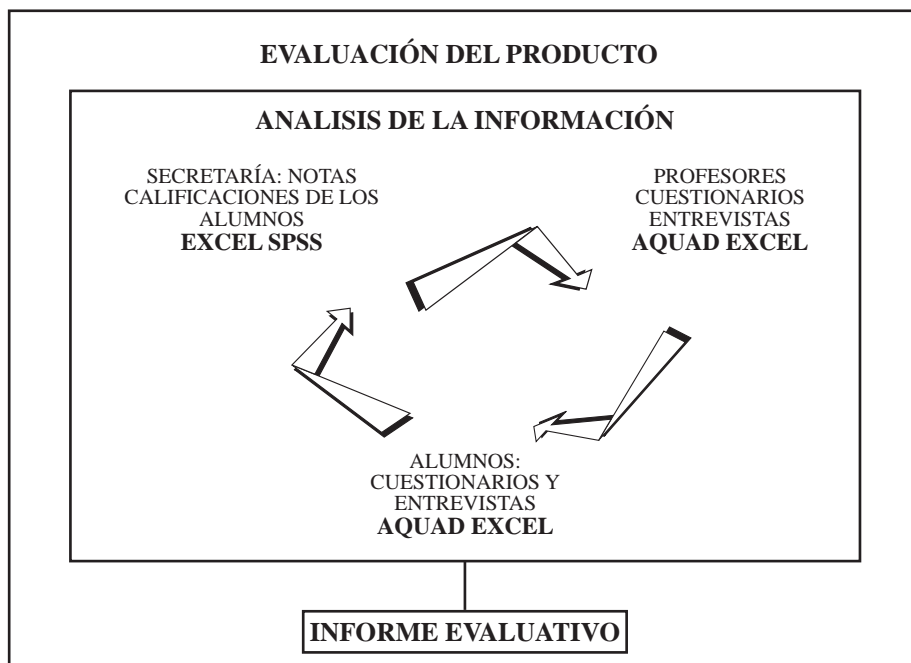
EVALUACIÓN DEL PRODUCTO

ANALISIS DE LA INFORMACIÓN

SECRETARÍA: NOTAS CALIFICACIONES DE LOS ALUMNOS
**EXCEL SPSS**

PROFESORES CUESTIONARIOS ENTREVISTAS
**AQUAD EXCEL**

ALUMNOS: CUESTIONARIOS Y ENTREVISTAS
**AQUAD EXCEL**

INFORME EVALUATIVO